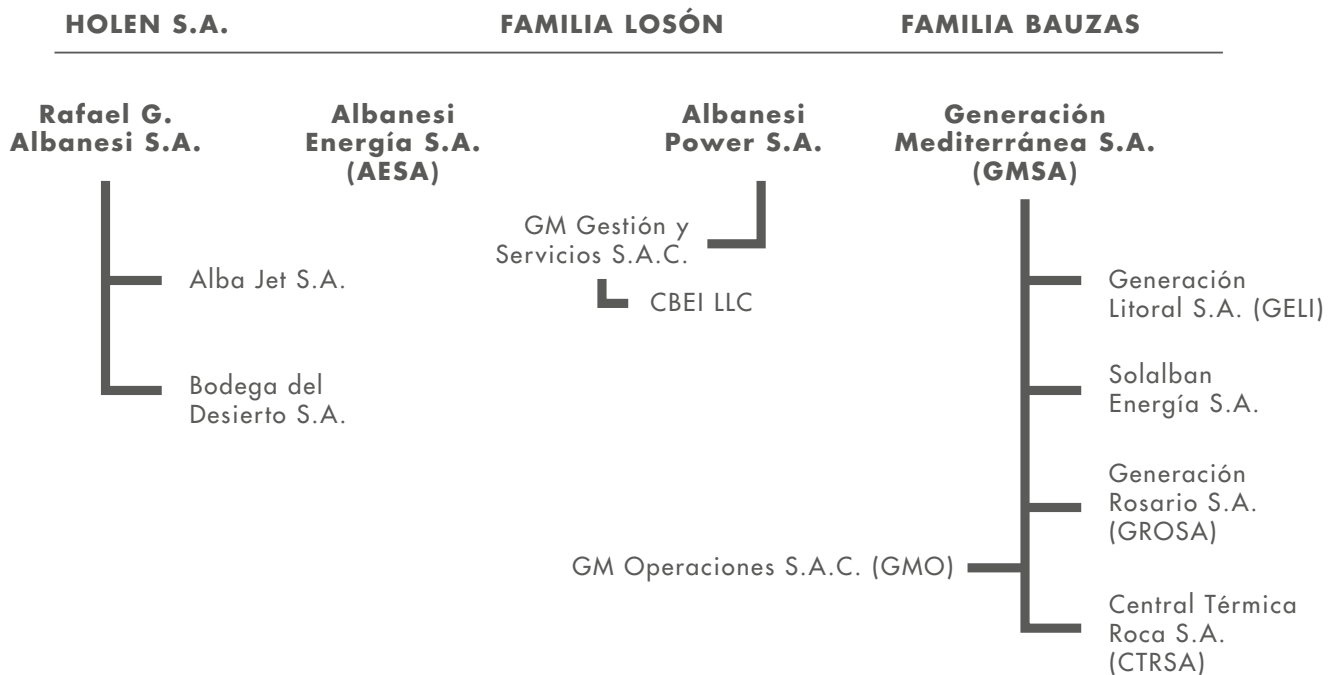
HOLEN S.A.

FAMILIA LOSÓN

FAMILIA BAUZAS

Rafael G. Albanesi S.A.

Alba Jet S.A.

Bodega del Desierto S.A.

Albanesi Energía S.A. (AESA)

Albanesi Power S.A.

GM Gestión y Servicios S.A.C.

CBEI LLC

Generación Mediterránea S.A. (GMSA)

Generación Litoral S.A. (GELI)

Solalban Energía S.A.

Generación Rosario S.A. (GROSA)

GM Operaciones S.A.C. (GMO)

Central Térmica Roca S.A. (CTRSA)